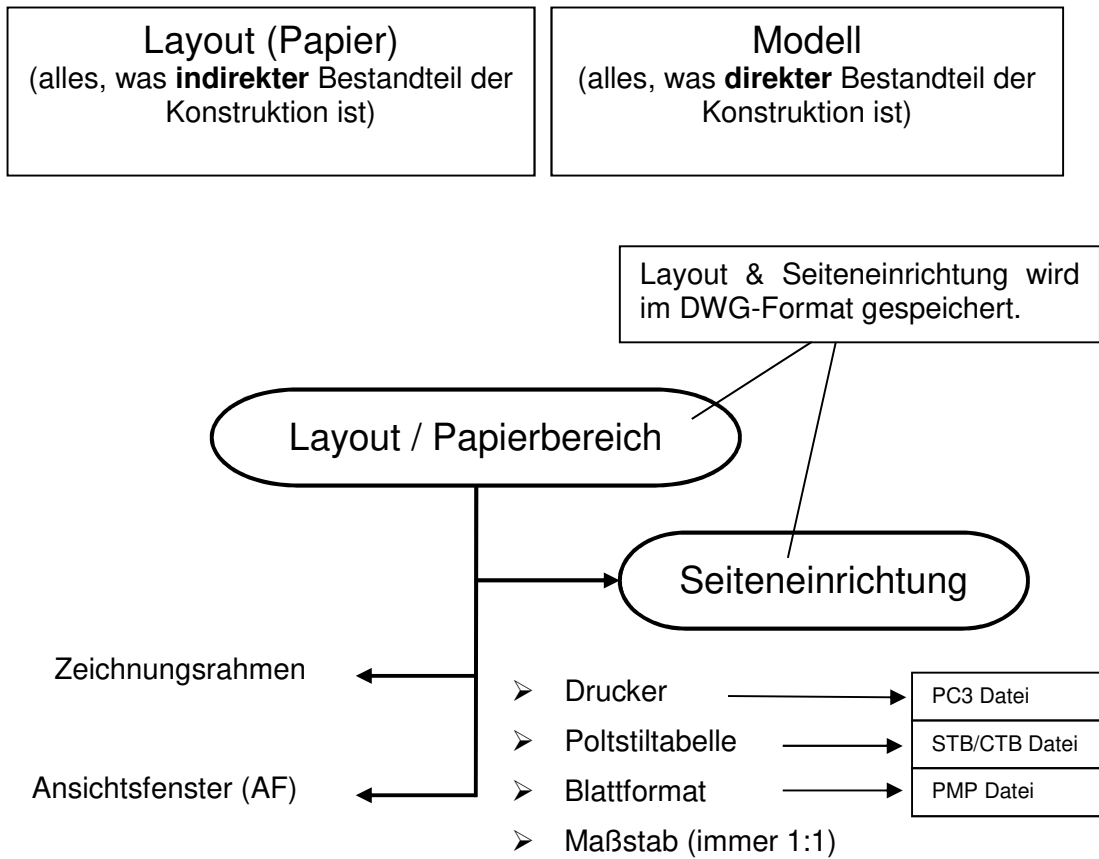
Layout (Papier)
(alles, was **indirekter** Bestandteil der Konstruktion ist)

Modell
(alles, was **direkter** Bestandteil der Konstruktion ist)

Layout & Seiteneinrichtung wird im DWG-Format gespeichert.

Layout / Papierbereich

Seiteneinrichtung

Zeichnungsrahmen

Ansichtsfenster (AF)

➢ Drucker → PC3 Datei
➢ Poltstiltabelle → STB/CTB Datei
➢ Blattformat → PMP Datei
➢ Maßstab (immer 1:1)